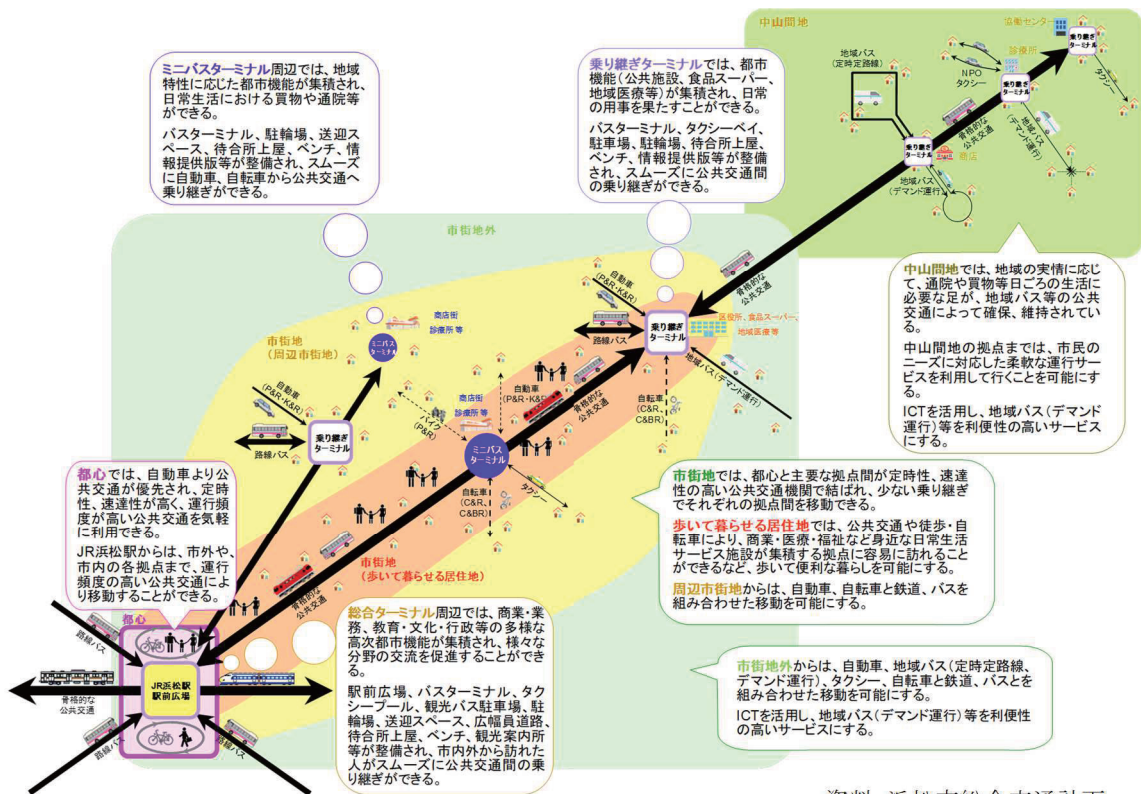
ミニバスターミナル周辺では、地域特性に応じた都市機能が集積され、日常生活における買物や通院等ができる。

バスターミナル、駐輪場、送迎スペース、待合所上屋、ベンチ、情報提供版等が整備され、スムーズに自動車、自転車から公共交通へ乗り継ぎができる。

乗り継ぎターミナルでは、都市機能（公共施設、食品スーパー、地域医療等）が集積され、日常の用事を果たすことができる。

バスターミナル、タクシーベイ、駐車場、駐輪場、待合所上屋、ベンチ、情報提供版等が整備され、スムーズに公共交通間の乗り継ぎができる。

中山間地

協働センター

乗り継ぎターミナル

地域バス（定時定路線）

診療所

NPOタクシー

乗り継ぎターミナル

骨格的な公共交通

地域バス（デマンド運行）

タクシー

乗り継ぎターミナル

商店

地域バス（デマンド運行）

市街地外

中山間地では、地域の実情に応じて、通院や買物等日ごろの生活に必要な足が、地域バス等の公共交通によって確保、維持されている。

中山間地の拠点までは、市民のニーズに対応した柔軟な運行サービスを利用して行くことを可能にする。

ICTを活用し、地域バス（デマンド運行）等を利便性の高いサービスにする。

自動車（P&R・K&R）

骨格的な公共交通

乗り継ぎターミナル

医療所、食品スーパー、地域医療等

路線バス

地域バス（デマンド運行）

市街地（周辺市街地）

商店街

診療所 等

ミニバスターミナル

自動車（P&R・K&R）

乗り継ぎターミナル

路線バス

商店街

診療所 等

バイク（P&R）

自動車（P&R・K&R）

骨格的な公共交通

自転車（C&R、C&BR）

ミニバスターミナル

自転車（C&R、C&BR）

タクシー

都心では、自動車より公共交通が優先され、定時性、速達性が高く、運行頻度が高い公共交通を気軽に利用できる。

JR浜松駅からは、市外や、市内の各拠点まで、運行頻度の高い公共交通により移動することができる。

市街地では、都心と主要な拠点間が定時性、速達性の高い公共交通機関で結ばれ、少ない乗り継ぎでそれぞれの拠点間を移動できる。

歩いて暮らせる居住地では、公共交通や徒歩・自転車により、商業・医療・福祉など身近な日常生活サービス施設が集積する拠点に容易に訪れることができるなど、歩いて便利な暮らしを可能にする。

周辺市街地からは、自動車、自転車と鉄道、バスを組み合わせた移動を可能にする。

市街地（歩いて暮らせる居住地）

骨格的な公共交通

都心

路線バス

JR浜松駅 駅前広場

骨格的な公共交通

路線バス

総合ターミナル周辺では、商業・業務、教育・文化・行政等の多様な高次都市機能が集積され、様々な分野の交流を促進することができる。

駅前広場、バスターミナル、タクシープール、観光バス駐車場、駐輪場、送迎スペース、広幅員道路、待合所上屋、ベンチ、観光案内所等が整備され、市内外から訪れた人がスムーズに公共交通間の乗り継ぎができる。

市街地外からは、自動車、地域バス（定時定路線、デマンド運行）、タクシー、自転車と鉄道、バスとを組み合わせた移動を可能にする。

ICTを活用し、地域バス（デマンド運行）等を利便性の高いサービスにする。

資料：浜松市総合交通計画